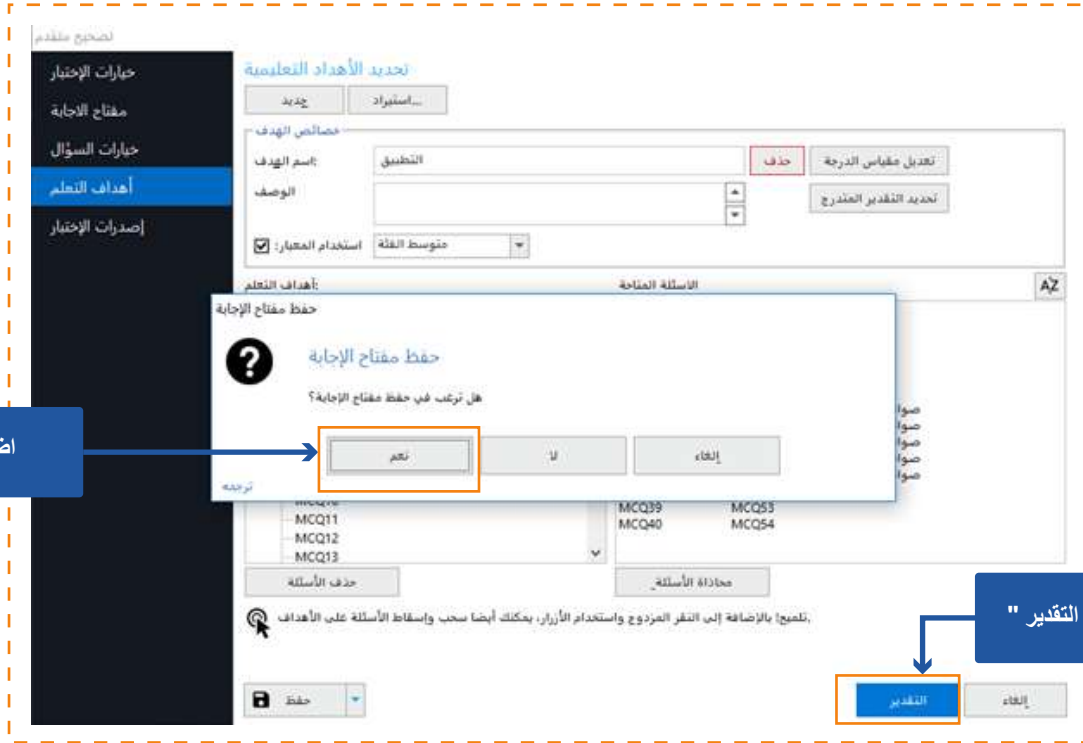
تصحيح متقدم

خيارات الإختبار
مفتاح الاجابة
خيارات السؤال
أهداف التعلم
إصدارات الإختبار

تحديد الأهداف التعليمية
جديد
استيراد...
خصائص الهدف
اسم الهدف:
التطبيق
حذف
تعديل مقياس الدرجة
الوصف
تحديد التقدير المتدرج
استخدام المعيار:
متوسط الفئة
أهداف التعلم:
الأسئلة المتاحة
AZ

حفظ مفتاح الإجابة
حفظ مفتاح الإجابة
هل ترغب في حفظ مفتاح الإجابة؟
نعم
لا
إلغاء
ترجمه

اض

صوا
صوا
صوا
صوا
صوا

MCQ10
MCQ11
MCQ12
MCQ13
MCQ39
MCQ40
MCQ53
MCQ54

حذف الأسئلة
محاذاة الأسئلة
تلميح! بالإضافة إلى النقر المزدوج واستخدام الأزرار، يمكنك أيضا سحب وإسقاط الأسئلة على الأهداف.

التقدير "

حفظ
التقدير
إلغاء